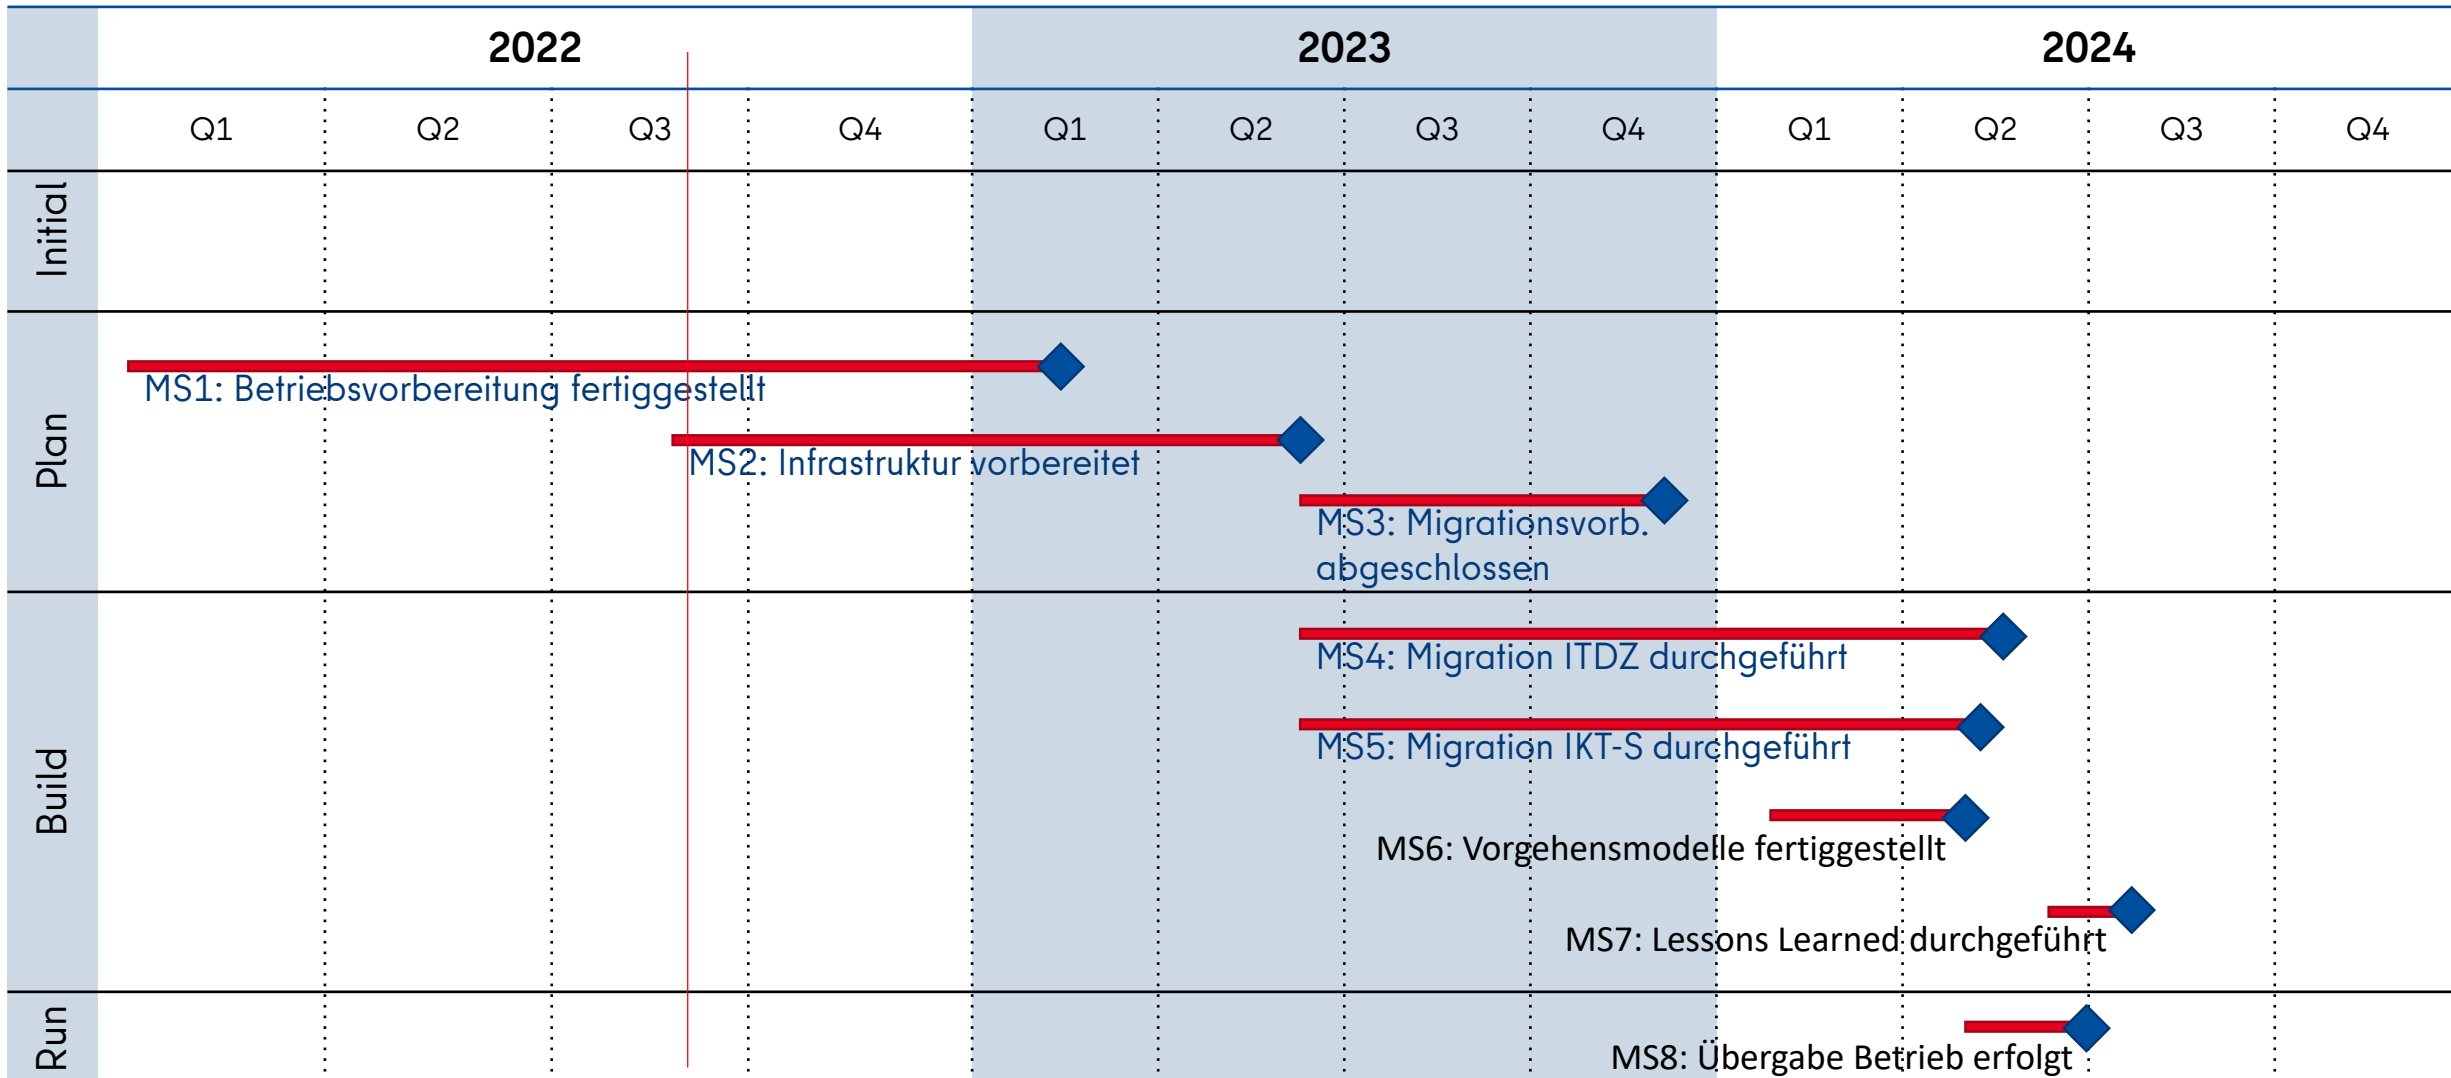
| | 2022 | | | | 2023 | | | | 2024 | | | |
|---|---|---|---|---|---|---|---|---|---|---|---|---|
| | Q1 | Q2 | Q3 | Q4 | Q1 | Q2 | Q3 | Q4 | Q1 | Q2 | Q3 | Q4 |

Initial

Plan

MS1: Betriebsvorbereitung fertiggestellt

MS2: Infrastruktur vorbereitet

MS3: Migrationsvorb. abgeschlossen

Build

MS4: Migration ITDZ durchgeführt

MS5: Migration IKT-S durchgeführt

MS6: Vorgehensmodelle fertiggestellt

MS7: Lessons Learned durchgeführt

Run

MS8: Übergabe Betrieb erfolgt